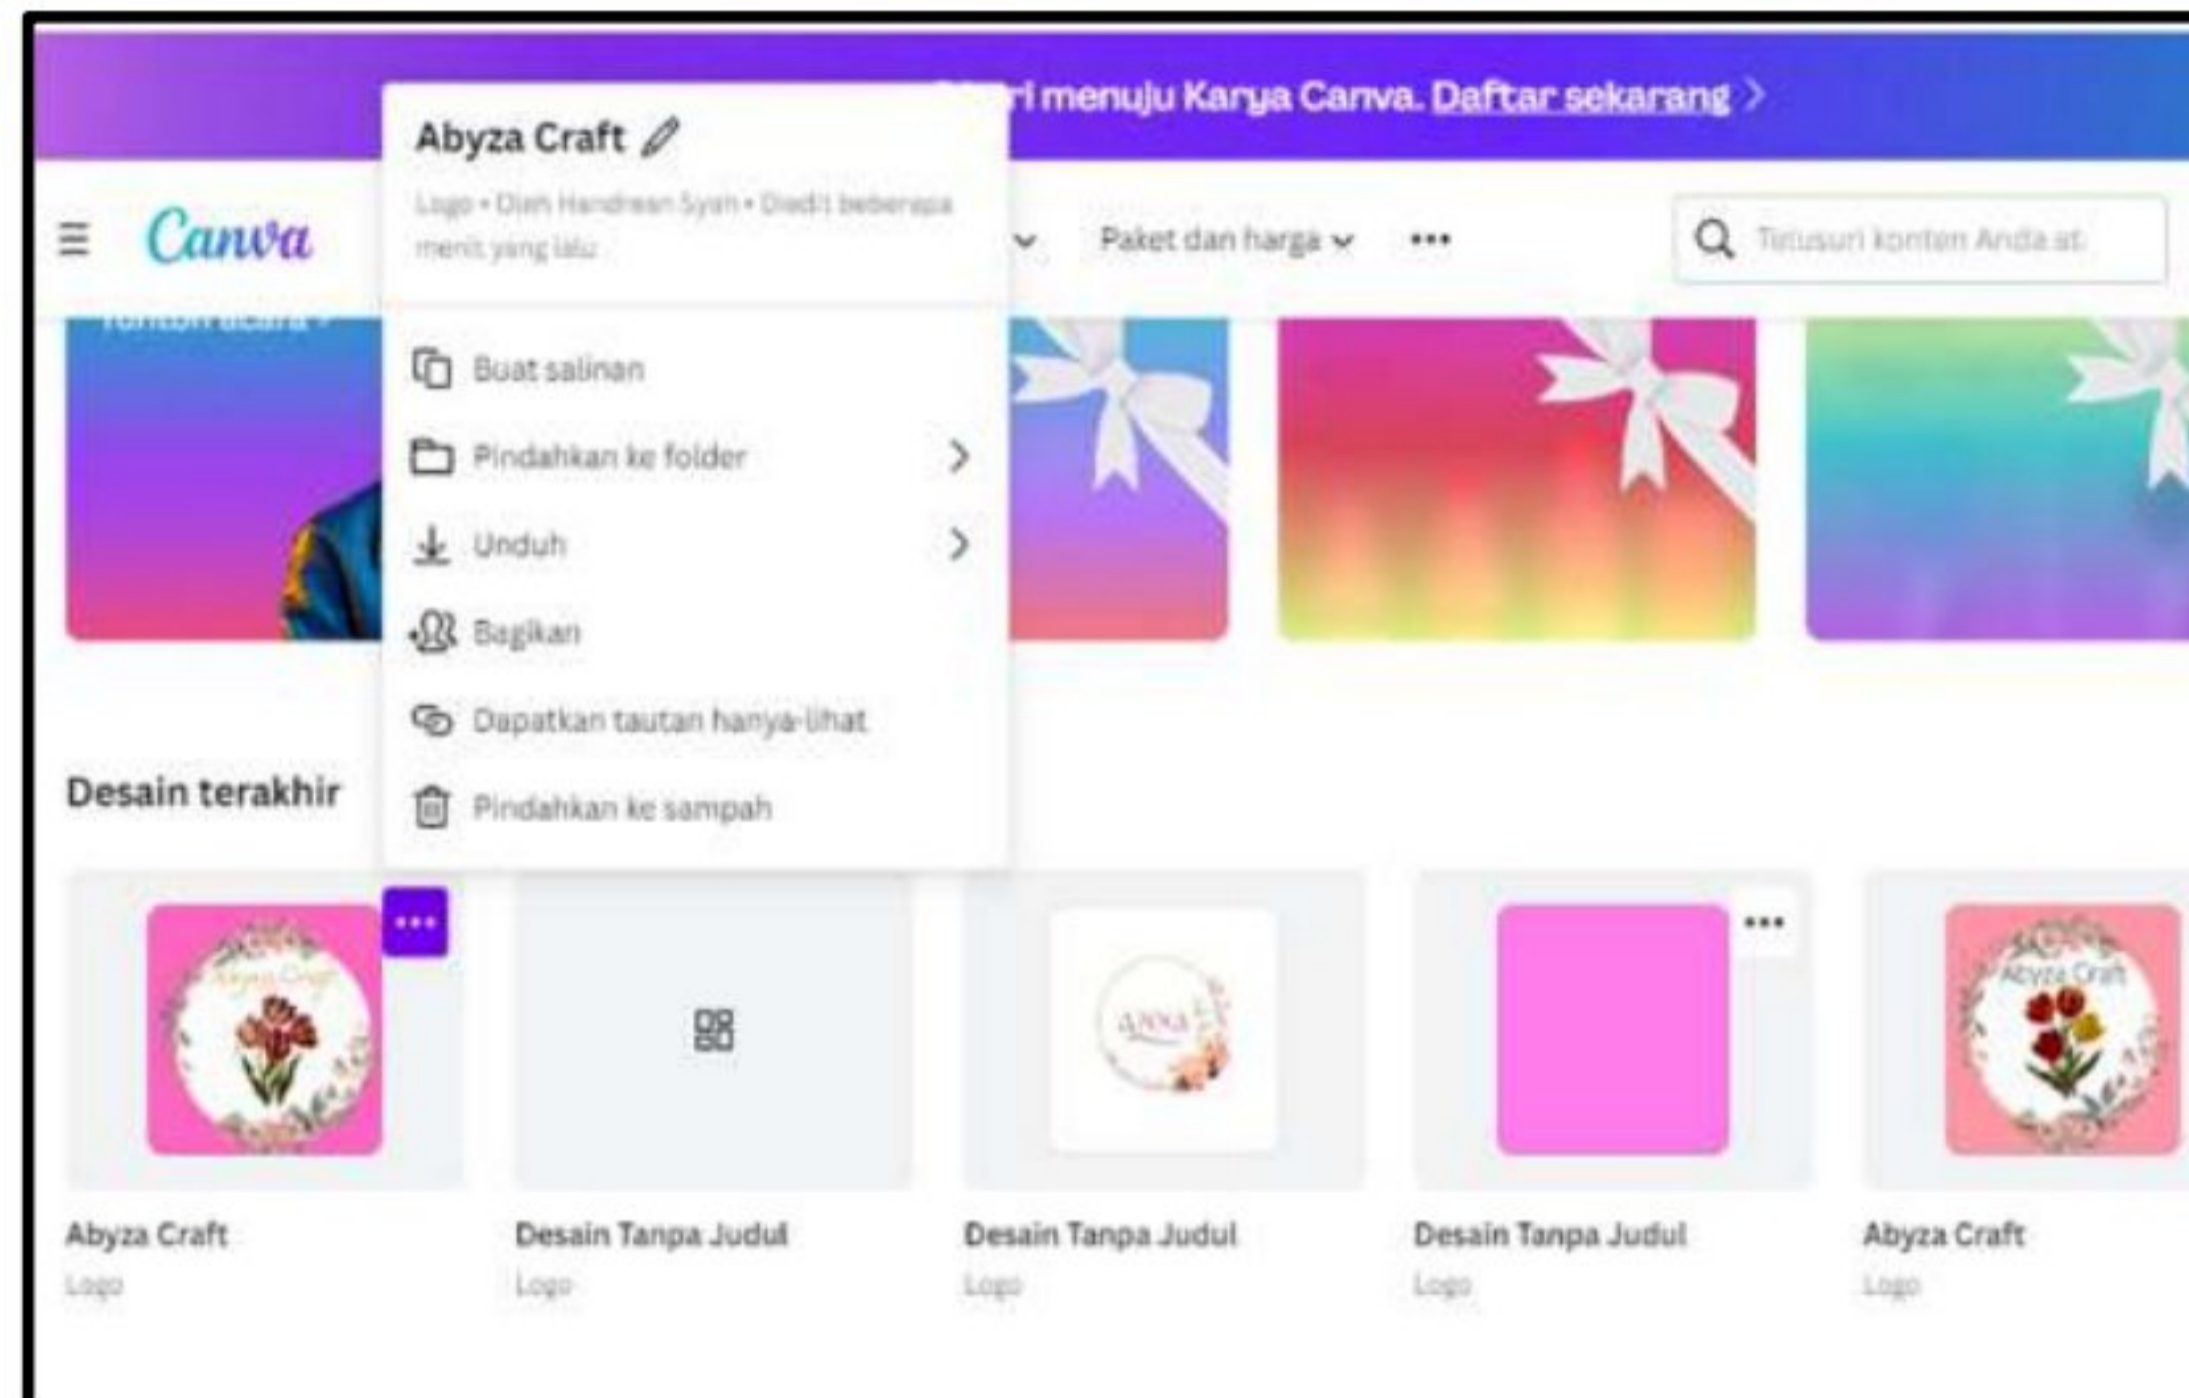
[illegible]ri menuju Karya Canva. Daftar sekarang >

Abyza Craft

Logo • Dian Handrean Syah • Diedit beberapa menit yang lalu

Canva

Paket dan harga

Telusuri konten Anda at

Tonton acara >

Buat salinan

Pindahkan ke folder

Unduh

Bagikan

Dapatkan tautan hanya-lihat

Pindahkan ke sampah

Desain terakhir

Abyza Craft
Logo

Desain Tanpa Judul
Logo

Desain Tanpa Judul
Logo

Desain Tanpa Judul
Logo

Abyza Craft
Logo